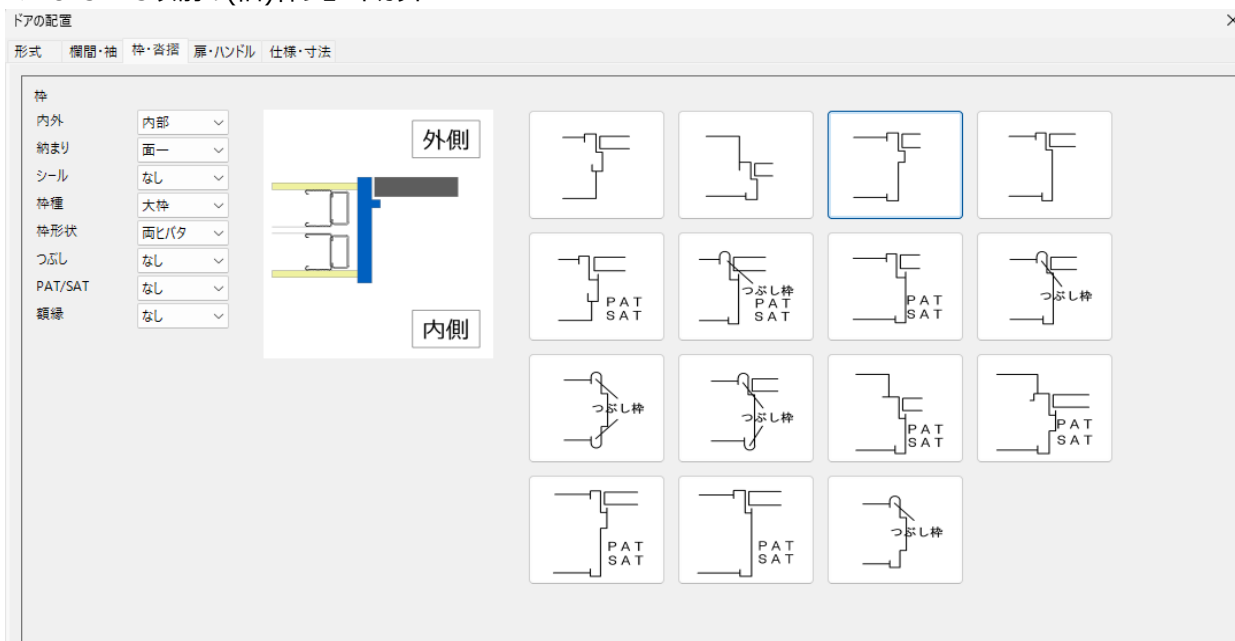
ドアの配置
×
形式　欄間・袖　枠・沓摺　扉・ハンドル　仕様・寸法

枠
内外　内部
納まり　面一
シール　なし
枠種　大枠
枠形状　両ヒバタ
つぶし　なし
PAT/SAT　なし
額縁　なし

外側
内側

PAT SAT
つぶし枠 PAT SAT
PAT SAT
つぶし枠
つぶし枠
つぶし枠
PAT SAT
PAT SAT
PAT SAT
PAT SAT
つぶし枠